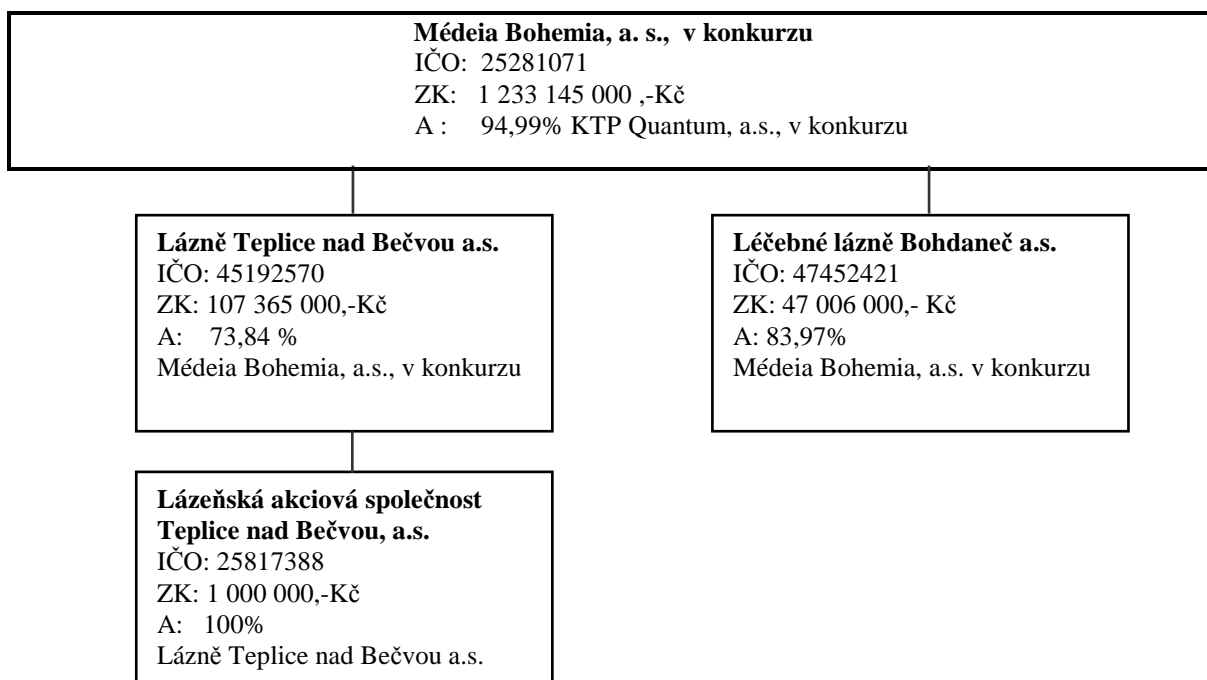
**Médeia Bohemia, a. s., v konkurzu**
IČO: 25281071
ZK: 1 233 145 000 ,-Kč
A : 94,99% KTP Quantum, a.s., v konkurzu

**Lázně Teplice nad Bečvou a.s.**
IČO: 45192570
ZK: 107 365 000,-Kč
A: 73,84 %
Médeia Bohemia, a.s., v konkurzu

**Léčebné lázně Bohdaneč a.s.**
IČO: 47452421
ZK: 47 006 000,- Kč
A: 83,97%
Médeia Bohemia, a.s. v konkurzu

**Lázeňská akciová společnost Teplice nad Bečvou, a.s.**
IČO: 25817388
ZK: 1 000 000,-Kč
A: 100%
Lázně Teplice nad Bečvou a.s.